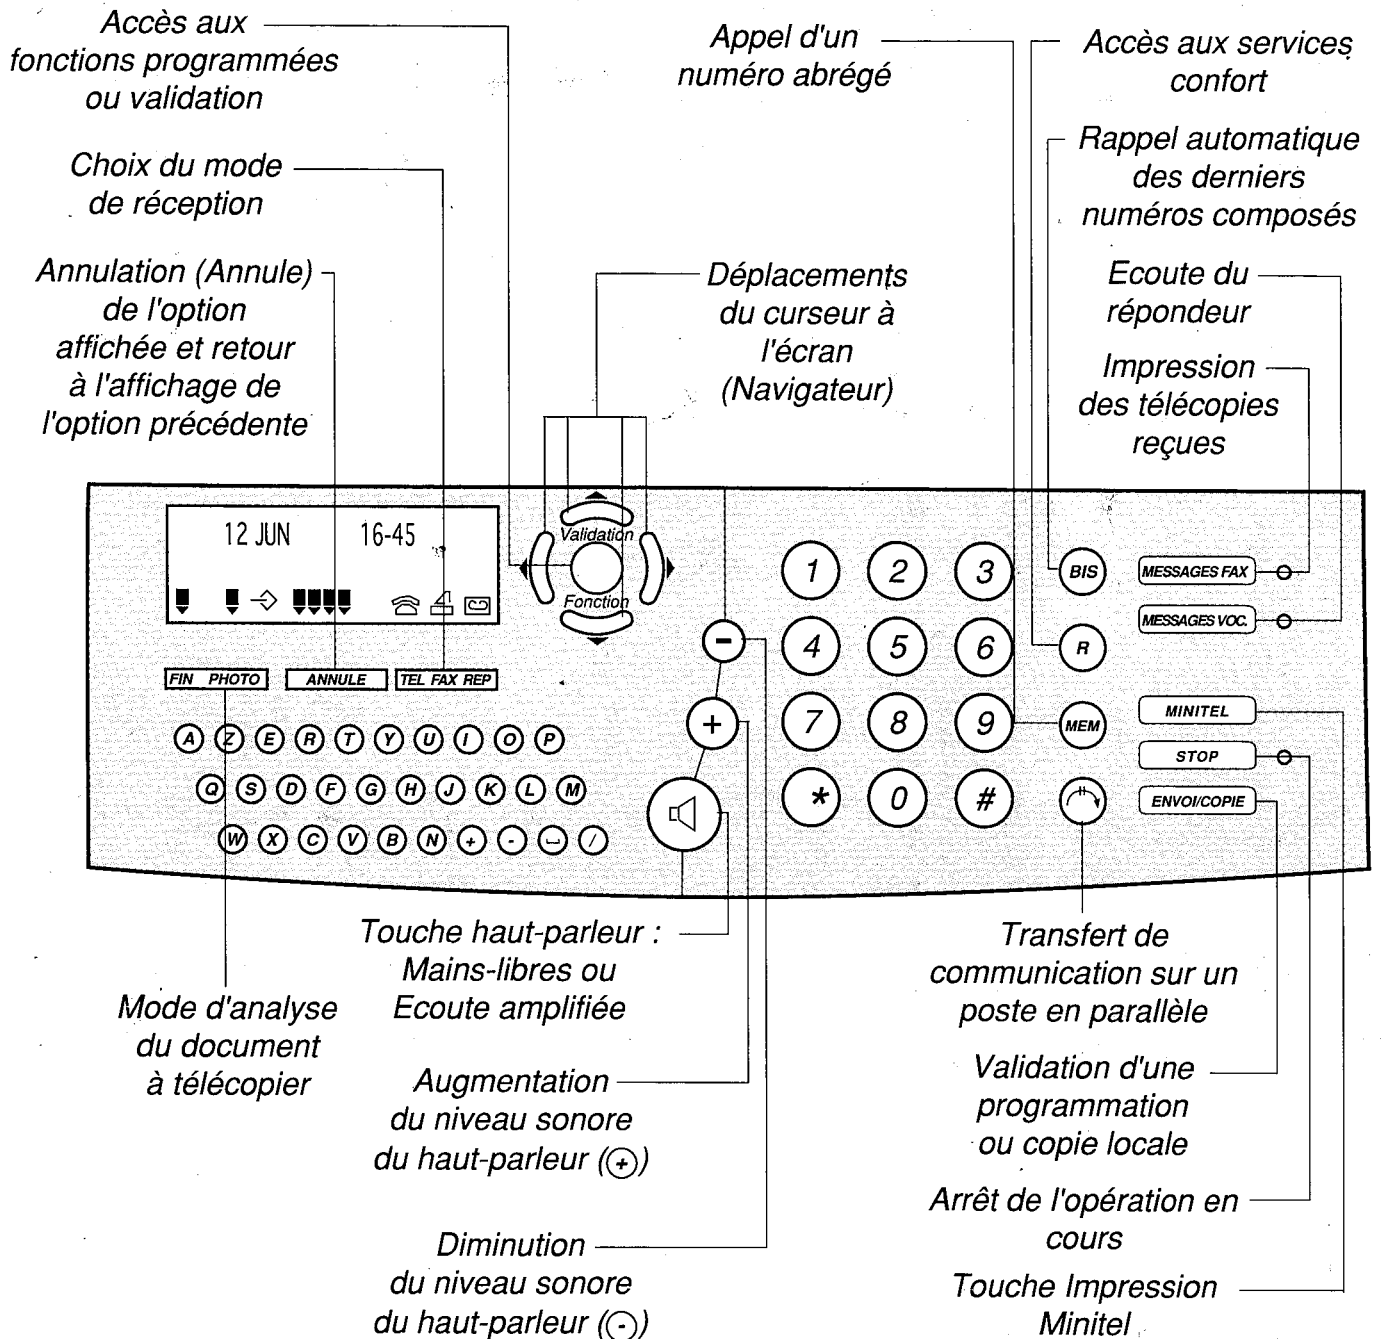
Accès aux fonctions programmées ou validation

Choix du mode de réception

Annulation (Annule) de l'option affichée et retour à l'affichage de l'option précédente

Déplacements du curseur à l'écran (Navigateur)

Appel d'un numéro abrégé

Accès aux services confort

Rappel automatique des derniers numéros composés

Ecoute du répondeur

Impression des télécopies reçues

12 JUN 16-45

Validation

Fonction

FIN PHOTO

ANNULE

TEL FAX REP

A Z E R T Y U I O P

Q S D F G H J K L M

W X C V B N + - ⎵ /

-

+

1 2 3

4 5 6

7 8 9

* 0 #

BIS

R

MEM

MESSAGES FAX

MESSAGES VOC.

MINITEL

STOP

ENVOI/COPIE

Touche haut-parleur : Mains-libres ou Ecoute amplifiée

Mode d'analyse du document à télécopier

Augmentation du niveau sonore du haut-parleur (+)

Diminution du niveau sonore du haut-parleur (-)

Transfert de communication sur un poste en parallèle

Validation d'une programmation ou copie locale

Arrêt de l'opération en cours

Touche Impression Minitel